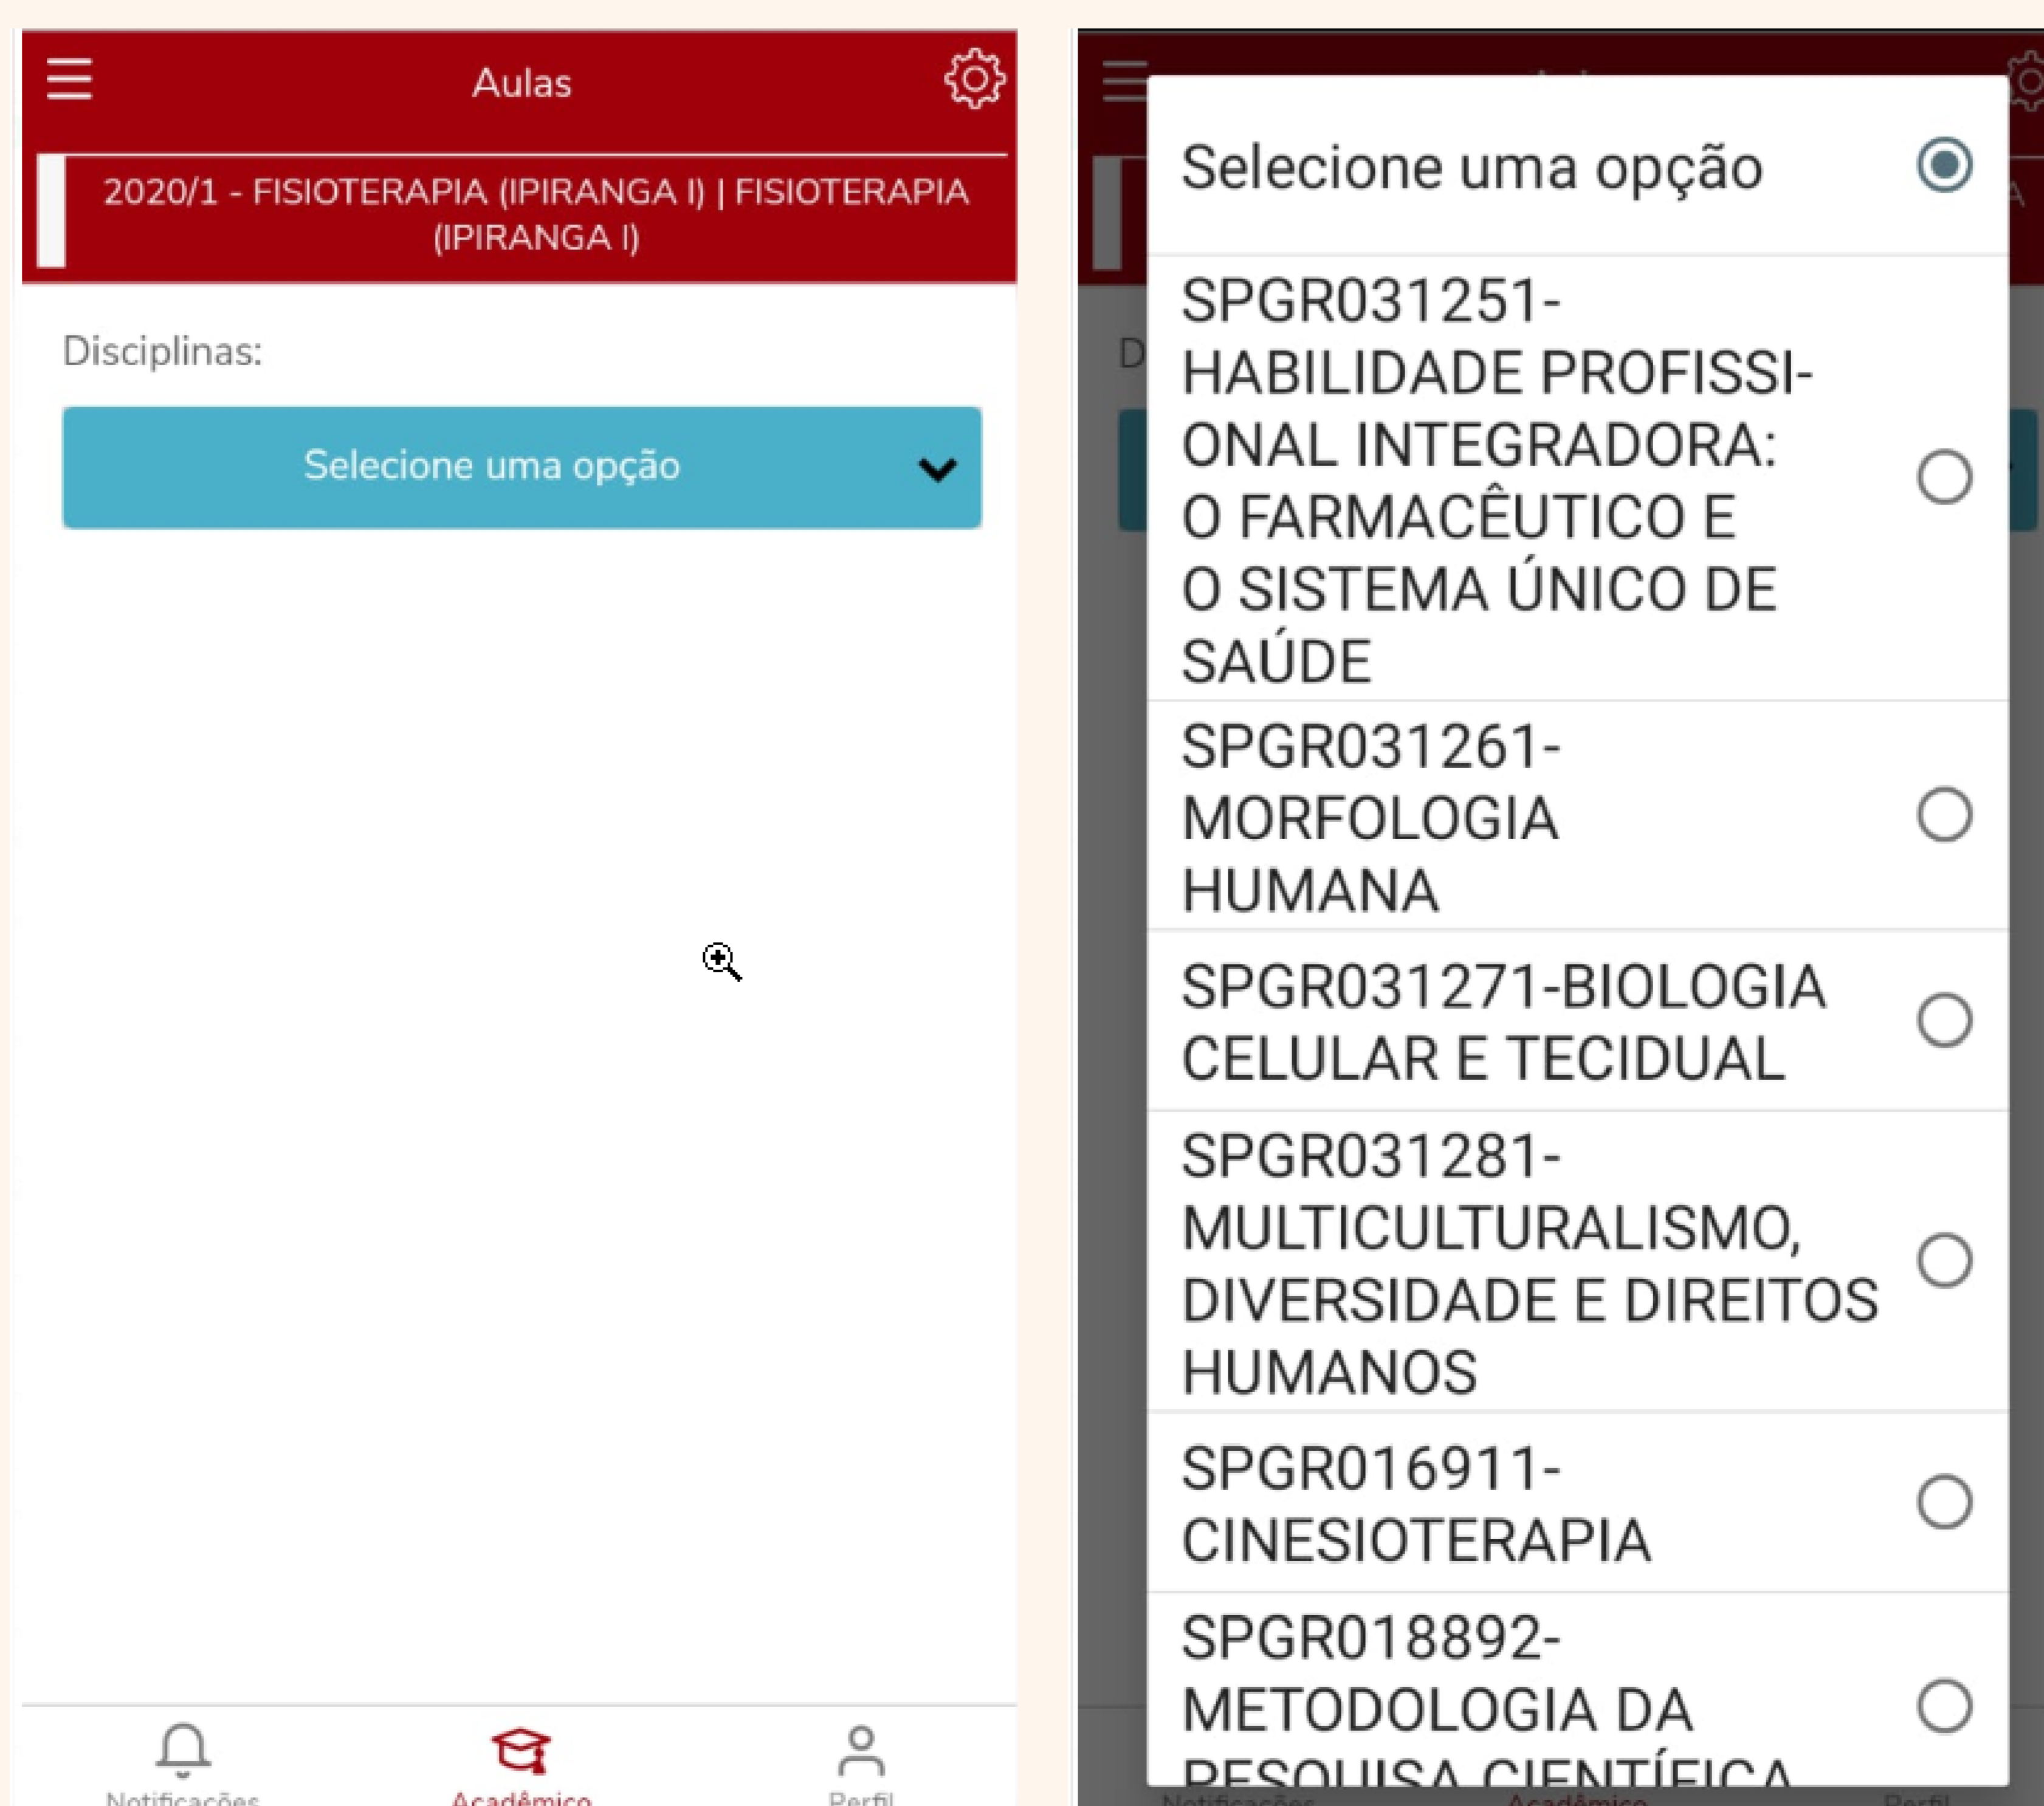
Aulas

2020/1 - FISIOTERAPIA (IPIRANGA I) | FISIOTERAPIA (IPIRANGA I)

Disciplinas:

Selecione uma opção

Notificações Acadêmico Perfil

Selecione uma opção

SPGR031251-HABILIDADE PROFISSIONAL INTEGRADORA: O FARMACÊUTICO E O SISTEMA ÚNICO DE SAÚDE

SPGR031261-MORFOLOGIA HUMANA

SPGR031271-BIOLOGIA CELULAR E TECIDUAL

SPGR031281-MULTICULTURALISMO, DIVERSIDADE E DIREITOS HUMANOS

SPGR016911-CINESIOTERAPIA

SPGR018892-METODOLOGIA DA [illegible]

Notificações Acadêmico Perfil